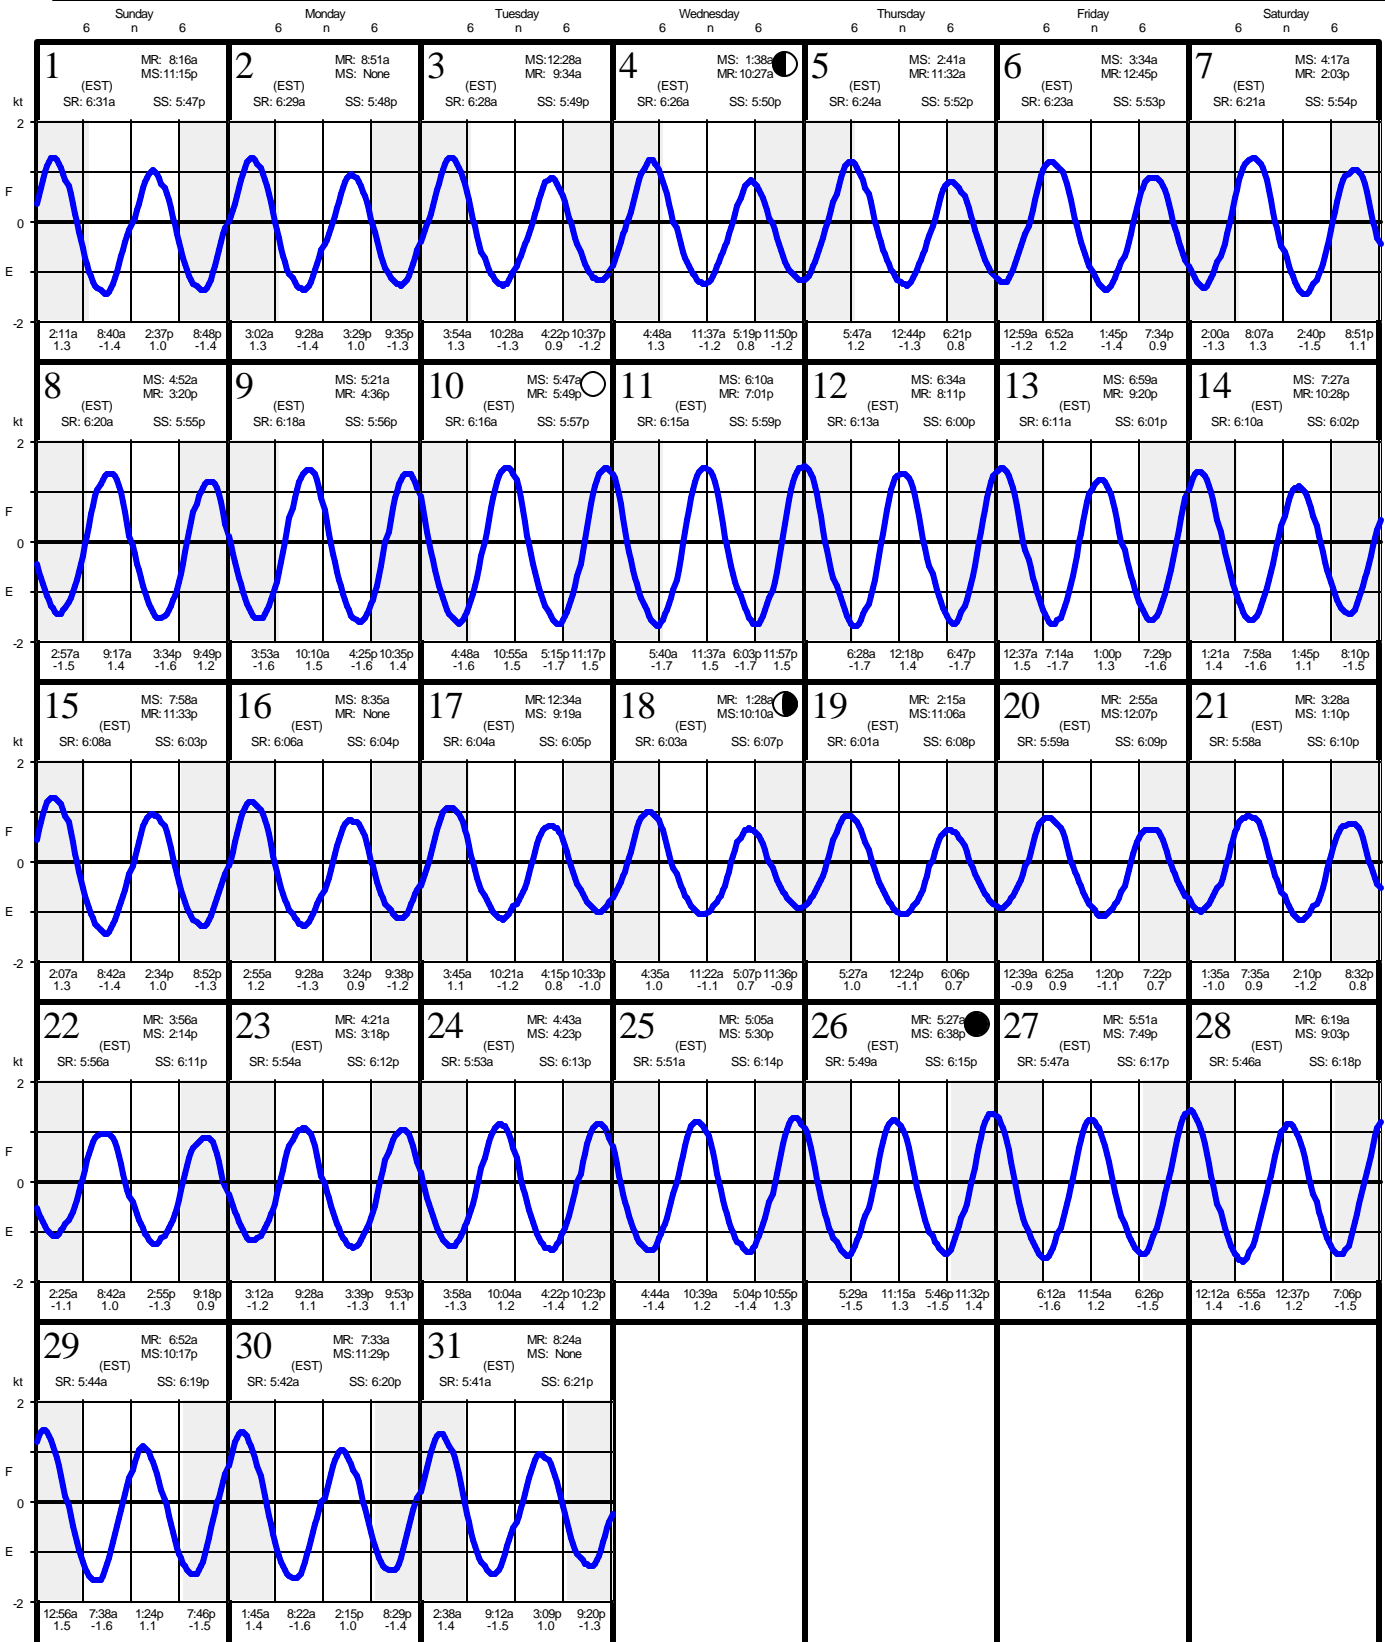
Sunday 6 n 6 | Monday 6 n 6 | Tuesday 6 n 6 | Wednesday 6 n 6 | Thursday 6 n 6 | Friday 6 n 6 | Saturday 6 n 6

kt 2 F 0 E -2

1 MR: 8:16a MS:11:15p (EST) SR: 6:31a SS: 5:47p
2:11a 1.3 8:40a -1.4 2:37p 1.0 8:48p -1.4

2 MR: 8:51a MS: None (EST) SR: 6:29a SS: 5:48p
3:02a 1.3 9:28a -1.4 3:29p 1.0 9:35p -1.3

3 MS:12:28a MR: 9:34a (EST) SR: 6:28a SS: 5:49p
3:54a 1.3 10:28a -1.3 4:22p 0.9 10:37p -1.2

4 MS: 1:38a MR: 10:27a (EST) SR: 6:26a SS: 5:50p
4:48a 1.3 11:37a -1.2 5:19p 0.8 11:50p -1.2

5 MS: 2:41a MR: 11:32a (EST) SR: 6:24a SS: 5:52p
5:47a 1.2 12:44p -1.3 6:21p 0.8

6 MS: 3:34a MR: 12:45p (EST) SR: 6:23a SS: 5:53p
12:59a -1.2 6:52a 1.2 1:45p -1.4 7:34p 0.9

7 MS: 4:17a MR: 2:03p (EST) SR: 6:21a SS: 5:54p
2:00a -1.3 8:07a 1.3 2:40p -1.5 8:51p 1.1

8 MS: 4:52a MR: 3:20p (EST) SR: 6:20a SS: 5:55p
2:57a -1.5 9:17a 1.4 3:34p -1.6 9:49p 1.2

9 MS: 5:21a MR: 4:36p (EST) SR: 6:18a SS: 5:56p
3:53a -1.6 10:10a 1.5 4:25p -1.6 10:35p 1.4

10 MS: 5:47a MR: 5:49p (EST) SR: 6:16a SS: 5:57p
4:48a -1.6 10:55a 1.5 5:15p -1.7 11:17p 1.5

11 MS: 6:10a MR: 7:01p (EST) SR: 6:15a SS: 5:59p
5:40a -1.7 11:37a 1.5 6:03p -1.7 11:57p 1.5

12 MS: 6:34a MR: 8:11p (EST) SR: 6:13a SS: 6:00p
6:28a -1.7 12:18p 1.4 6:47p -1.7

13 MS: 6:59a MR: 9:20p (EST) SR: 6:11a SS: 6:01p
12:37a 1.5 7:14a -1.7 1:00p 1.3 7:29p -1.6

14 MS: 7:27a MR: 10:28p (EST) SR: 6:10a SS: 6:02p
1:21a 1.4 7:58a -1.6 1:45p 1.1 8:10p -1.5

15 MS: 7:58a MR: 11:33p (EST) SR: 6:08a SS: 6:03p
2:07a 1.3 8:42a -1.4 2:34p 1.0 8:52p -1.3

16 MS: 8:35a MR: None (EST) SR: 6:06a SS: 6:04p
2:55a 1.2 9:28a -1.3 3:24p 0.9 9:38p -1.2

17 MR: 12:34a MS: 9:19a (EST) SR: 6:04a SS: 6:05p
3:45a 1.1 10:21a -1.2 4:15p 0.8 10:33p -1.0

18 MR: 1:28a MS:10:10a (EST) SR: 6:03a SS: 6:07p
4:35a 1.0 11:22a -1.1 5:07p 0.7 11:36p -0.9

19 MR: 2:15a MS:11:06a (EST) SR: 6:01a SS: 6:08p
5:27a 1.0 12:24p -1.1 6:06p 0.7

20 MR: 2:55a MS:12:07p (EST) SR: 5:59a SS: 6:09p
12:39a -0.9 6:25a 0.9 1:20p -1.1 7:22p 0.7

21 MR: 3:28a MS: 1:10p (EST) SR: 5:58a SS: 6:10p
1:35a -1.0 7:35a 0.9 2:10p -1.2 8:32p 0.8

22 MR: 3:56a MS: 2:14p (EST) SR: 5:56a SS: 6:11p
2:25a -1.1 8:42a 1.0 2:55p -1.3 9:18p 0.9

23 MR: 4:21a MS: 3:18p (EST) SR: 5:54a SS: 6:12p
3:12a -1.2 9:28a 1.1 3:39p -1.3 9:53p 1.1

24 MR: 4:43a MS: 4:23p (EST) SR: 5:53a SS: 6:13p
3:58a -1.3 10:04a 1.2 4:22p -1.4 10:23p 1.2

25 MR: 5:05a MS: 5:30p (EST) SR: 5:51a SS: 6:14p
4:44a -1.4 10:39a 1.2 5:04p -1.4 10:55p 1.3

26 MR: 5:27a MS: 6:38p (EST) SR: 5:49a SS: 6:15p
5:29a -1.5 11:15a 1.3 5:46p -1.5 11:32p 1.4

27 MR: 5:51a MS: 7:49p (EST) SR: 5:47a SS: 6:17p
6:12a -1.6 11:54a 1.2 6:26p -1.5

28 MR: 6:19a MS: 9:03p (EST) SR: 5:46a SS: 6:18p
12:12a 1.4 6:55a -1.6 12:37p 1.2 7:06p -1.5

29 MR: 6:52a MS:10:17p (EST) SR: 5:44a SS: 6:19p
12:56a 1.5 7:38a -1.6 1:24p 1.1 7:46p -1.5

30 MR: 7:33a MS:11:29p (EST) SR: 5:42a SS: 6:20p
1:45a 1.4 8:22a -1.6 2:15p 1.0 8:29p -1.4

31 MR: 8:24a MS: None (EST) SR: 5:41a SS: 6:21p
2:38a 1.4 9:12a -1.5 3:09p 1.0 9:20p -1.3